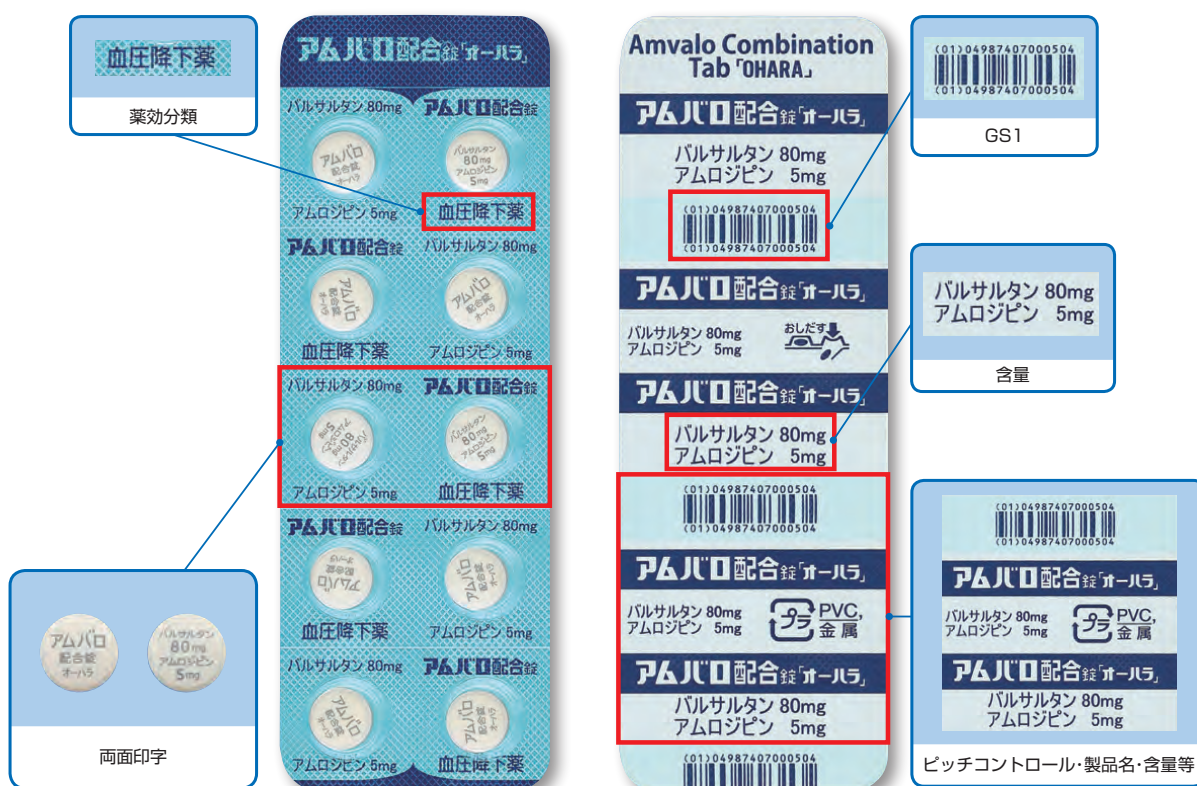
血圧降下薬

薬効分類

アムバロ配合錠「オーハラ」

バルサルタン 80mg
アムバロ配合錠

アムバロ配合錠オーハラ
バルサルタン 80mg アムロジピン 5mg

アムロジピン 5mg
血圧降下薬

アムバロ配合錠
バルサルタン 80mg

血圧降下薬
アムロジピン 5mg

バルサルタン 80mg
アムバロ配合錠

アムロジピン 5mg
血圧降下薬

アムバロ配合錠
バルサルタン 80mg

血圧降下薬
アムロジピン 5mg

バルサルタン 80mg
アムバロ配合錠

アムロジピン 5mg
血圧降下薬

アムバロ配合錠 オーハラ
バルサルタン 80mg アムロジピン 5mg

両面印字

Amvalo Combination Tab「OHARA」

アムバロ配合錠「オーハラ」

バルサルタン 80mg
アムロジピン 5mg

(01)04987407000504

アムバロ配合錠「オーハラ」

バルサルタン 80mg
アムロジピン 5mg
おしだす

アムバロ配合錠「オーハラ」

バルサルタン 80mg
アムロジピン 5mg

(01)04987407000504

アムバロ配合錠「オーハラ」

バルサルタン 80mg
アムロジピン 5mg
プラ PVC, 金属

アムバロ配合錠「オーハラ」

バルサルタン 80mg
アムロジピン 5mg

(01)04987407000504

(01)04987407000504

GS1

バルサルタン 80mg
アムロジピン 5mg

含量

(01)04987407000504
アムバロ配合錠「オーハラ」
バルサルタン 80mg
アムロジピン 5mg
プラ PVC, 金属
アムバロ配合錠「オーハラ」
バルサルタン 80mg
アムロジピン 5mg

ピッチコントロール・製品名・含量等